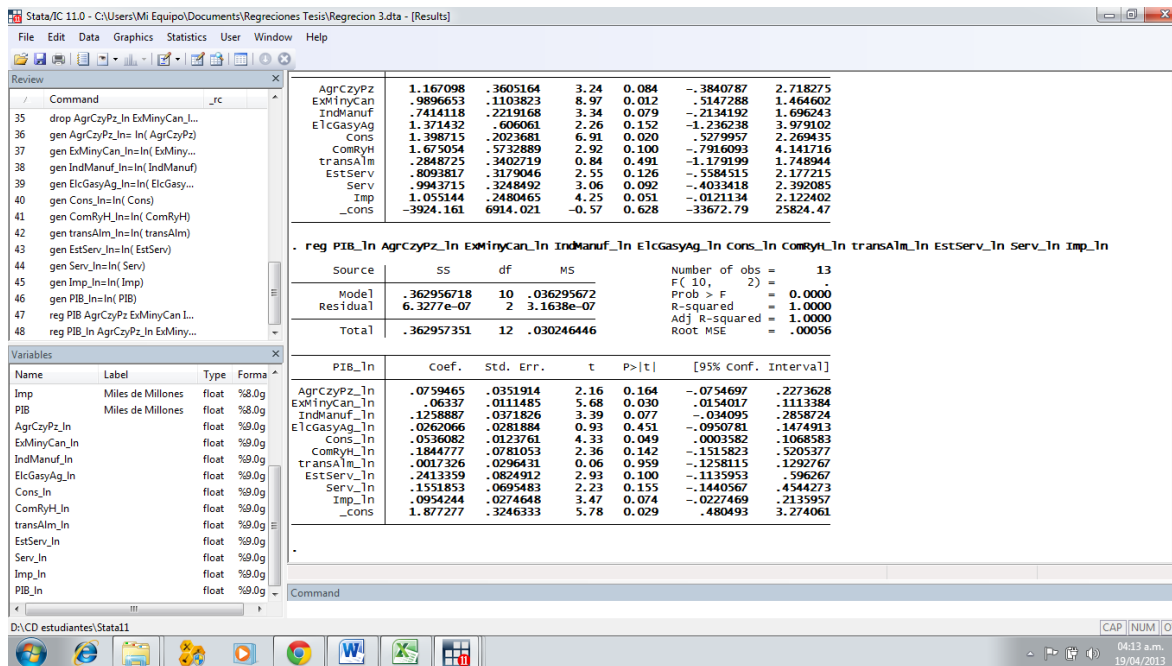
Stata/IC 11.0 - C:\Users\Mi Equipo\Documents\Regreciones Tesis\Regrecion 3.dta - [Results]

File Edit Data Graphics Statistics User Window Help

Review

| / | Command | _rc |
|---|---|---|
| 35 | drop AgrCzyPz_ln ExMinyCan_l... | |
| 36 | gen AgrCzyPz_ln= ln( AgrCzyPz) | |
| 37 | gen ExMinyCan_ln=ln( ExMiny... | |
| 38 | gen IndManuf_ln=ln( IndManuf) | |
| 39 | gen ElcGasyAg_ln=ln( ElcGasy... | |
| 40 | gen Cons_ln=ln( Cons) | |
| 41 | gen ComRyH_ln=ln( ComRyH) | |
| 42 | gen transAlm_ln=ln( transAlm) | |
| 43 | gen EstServ_ln=ln( EstServ) | |
| 44 | gen Serv_ln=ln( Serv) | |
| 45 | gen Imp_ln=ln(Imp) | |
| 46 | gen PIB_ln=ln( PIB) | |
| 47 | reg PIB AgrCzyPz ExMinyCan I... | |
| 48 | reg PIB_ln AgrCzyPz_ln ExMiny... | |

Variables

| Name | Label | Type | Forma |
|---|---|---|---|
| Imp | Miles de Millones | float | %8.0g |
| PIB | Miles de Millones | float | %8.0g |
| AgrCzyPz_ln | | float | %9.0g |
| ExMinyCan_ln | | float | %9.0g |
| IndManuf_ln | | float | %9.0g |
| ElcGasyAg_ln | | float | %9.0g |
| Cons_ln | | float | %9.0g |
| ComRyH_ln | | float | %9.0g |
| transAlm_ln | | float | %9.0g |
| EstServ_ln | | float | %9.0g |
| Serv_ln | | float | %9.0g |
| Imp_ln | | float | %9.0g |
| PIB_ln | | float | %9.0g |

| | | | | | | |
|---|---|---|---|---|---|---|
| AgrCzyPz | 1.167098 | .3605164 | 3.24 | 0.084 | -.3840787 | 2.718275 |
| ExMinyCan | .9896653 | .1103823 | 8.97 | 0.012 | .5147288 | 1.464602 |
| IndManuf | .7414118 | .2219168 | 3.34 | 0.079 | -.2134192 | 1.696243 |
| ElcGasyAg | 1.371432 | .606061 | 2.26 | 0.152 | -1.236238 | 3.979102 |
| Cons | 1.398715 | .2023681 | 6.91 | 0.020 | .5279957 | 2.269435 |
| ComRyH | 1.675054 | .5732889 | 2.92 | 0.100 | -.7916093 | 4.141716 |
| transAlm | .2848725 | .3402719 | 0.84 | 0.491 | -1.179199 | 1.748944 |
| EstServ | .8093817 | .3179046 | 2.55 | 0.126 | -.5584515 | 2.177215 |
| Serv | .9943715 | .3248492 | 3.06 | 0.092 | -.4033418 | 2.392085 |
| Imp | 1.055144 | .2480465 | 4.25 | 0.051 | -.0121134 | 2.122402 |
| _cons | -3924.161 | 6914.021 | -0.57 | 0.628 | -33672.79 | 25824.47 |

. reg PIB_ln AgrCzyPz_ln ExMinyCan_ln IndManuf_ln ElcGasyAg_ln Cons_ln ComRyH_ln transAlm_ln EstServ_ln Serv_ln Imp_ln

| Source | SS | df | MS |
|---|---|---|---|
| Model | .362956718 | 10 | .036295672 |
| Residual | 6.3277e-07 | 2 | 3.1638e-07 |
| Total | .362957351 | 12 | .030246446 |

Number of obs = 13
F( 10, 2) = .
Prob > F = 0.0000
R-squared = 1.0000
Adj R-squared = 1.0000
Root MSE = .00056

| PIB_ln | Coef. | Std. Err. | t | P>\|t\| | [95% Conf. | Interval] |
|---|---|---|---|---|---|---|
| AgrCzyPz_ln | .0759465 | .0351914 | 2.16 | 0.164 | -.0754697 | .2273628 |
| ExMinyCan_ln | .06337 | .0111485 | 5.68 | 0.030 | .0154017 | .1113384 |
| IndManuf_ln | .1258887 | .0371826 | 3.39 | 0.077 | -.034095 | .2858724 |
| ElcGasyAg_ln | .0262066 | .0281884 | 0.93 | 0.451 | -.0950781 | .1474913 |
| Cons_ln | .0536082 | .0123761 | 4.33 | 0.049 | .0003582 | .1068583 |
| ComRyH_ln | .1844777 | .0781053 | 2.36 | 0.142 | -.1515823 | .5205377 |
| transAlm_ln | .0017326 | .0296431 | 0.06 | 0.959 | -.1258115 | .1292767 |
| EstServ_ln | .2413359 | .0824912 | 2.93 | 0.100 | -.1135953 | .596267 |
| Serv_ln | .1551853 | .0695483 | 2.23 | 0.155 | -.1440567 | .4544273 |
| Imp_ln | .0954244 | .0274648 | 3.47 | 0.074 | -.0227469 | .2135957 |
| _cons | 1.877277 | .3246333 | 5.78 | 0.029 | .480493 | 3.274061 |

.

Command

D:\CD estudiantes\Stata11

CAP NUM O

04:13 a.m.
19/04/2013